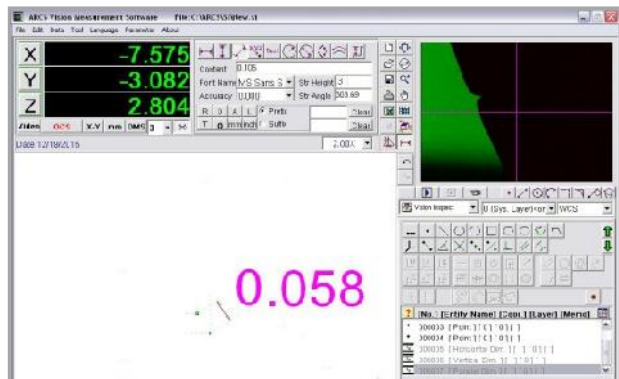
ARCS Vision Measurement Software File:C:\ARCS\50\new.st

File Edit Data Tool Language Parameter About

X -7.575
Y -3.082
Z 2.804

Video OCS X,Y mm DMS 3

Date 12/18/2015

Content 0.105
Font Name MS Sans S
Str Height 3
Accuracy 0.000
Str Angle 303.69
Prefix
Suffix
Clear
Clear
Clear

2.00X

Vision Inspec 0 (Sys. Layer)<or WCS

0.058

No. Entity Name Cou. Layer Memo
300033 Poin 1 1 0 1
300034 Poin 1 1 0 1
300035 Horizonta Dim 1 1 0 1
300036 Vertica Dim 1 1 0 1
300037 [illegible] Dim 1 1 0 1